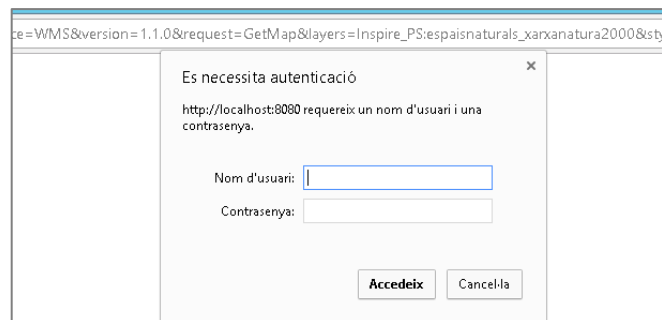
ce=WMS&version=1.1.0&request=GetMap&layers=Inspire_PS:espaisnaturals_xarxanatura2000&sty

Es necessita autenticació

×

http://localhost:8080 requereix un nom d'usuari i una contrasenya.

Nom d'usuari:

Contrasenya:

Accedeix

Cancel·la